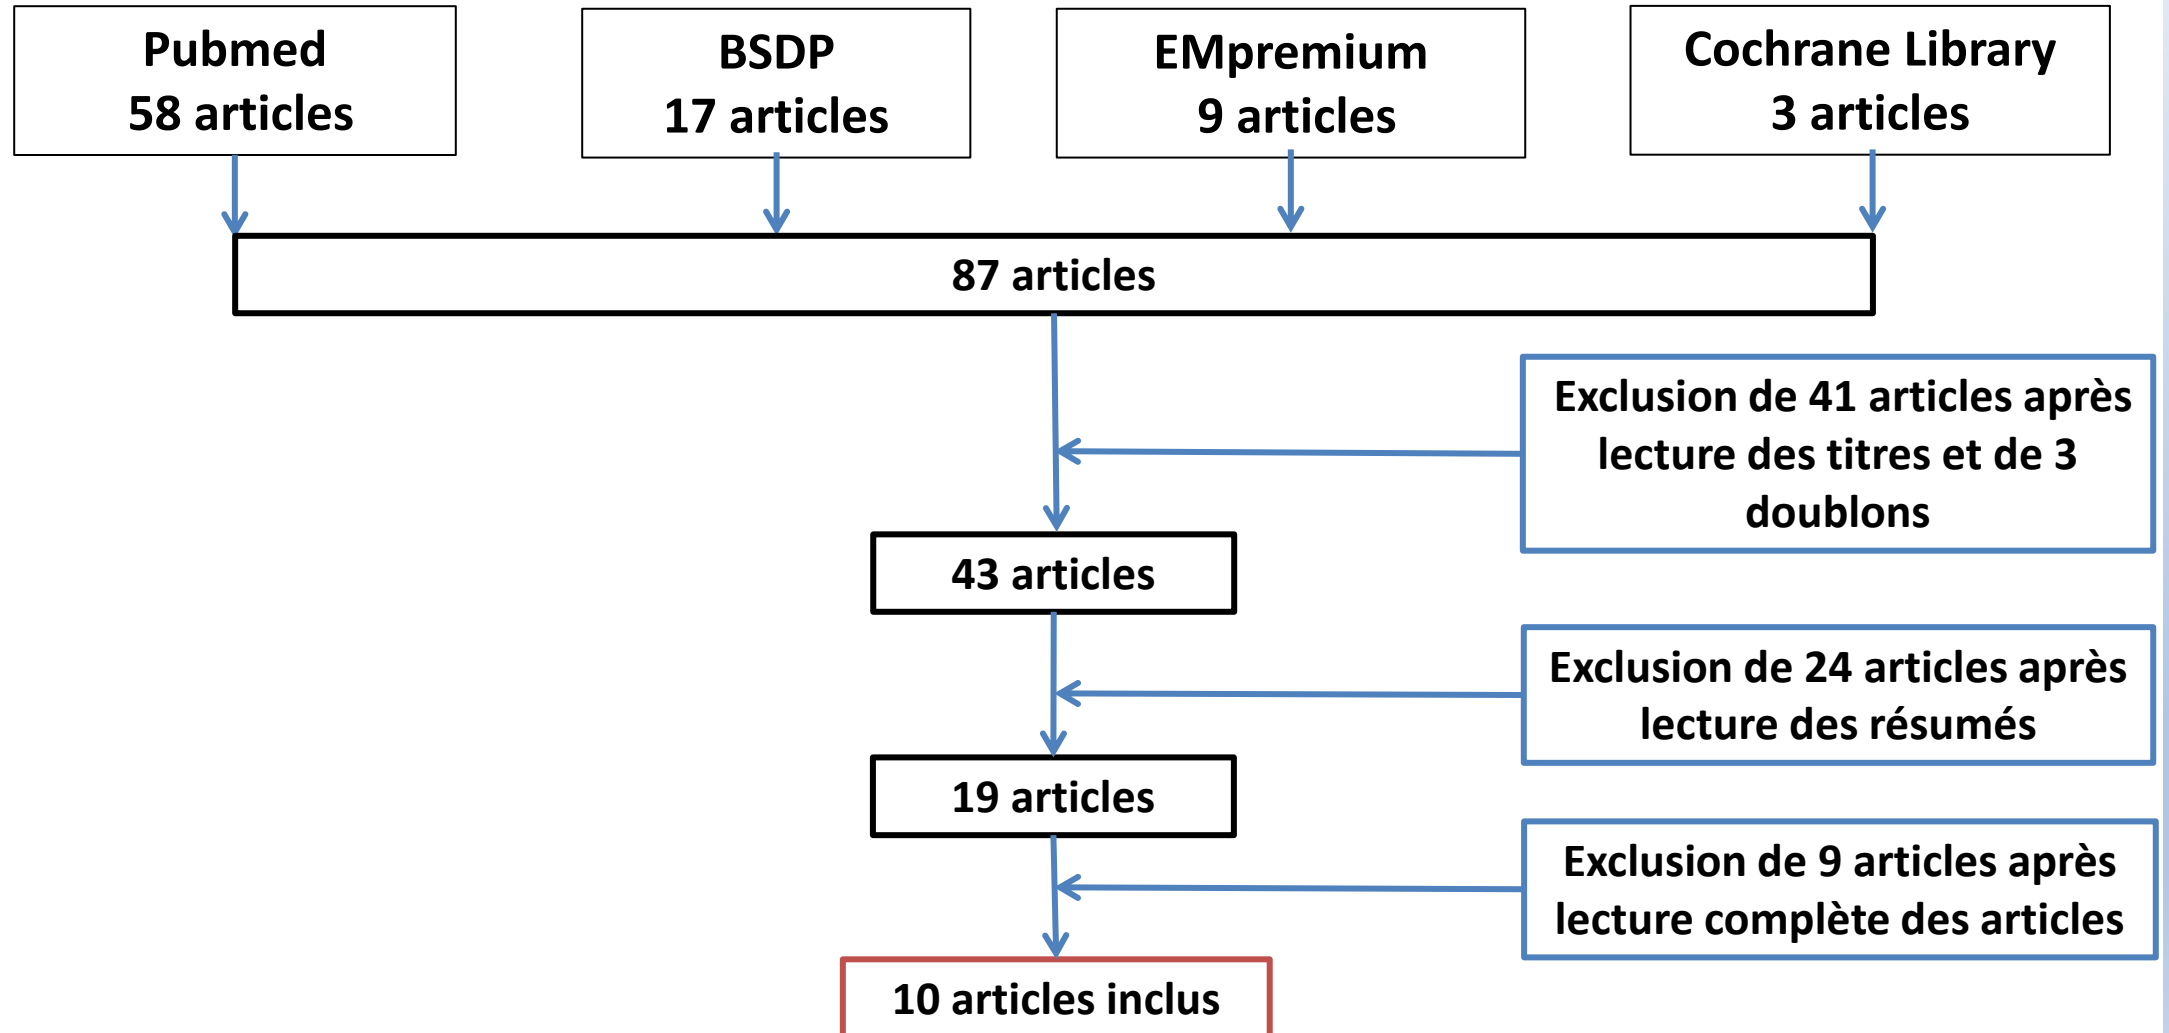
Pubmed
58 articles

BSDP
17 articles

EMpremium
9 articles

Cochrane Library
3 articles

87 articles

Exclusion de 41 articles après lecture des titres et de 3 doublons

43 articles

Exclusion de 24 articles après lecture des résumés

19 articles

Exclusion de 9 articles après lecture complète des articles

10 articles inclus